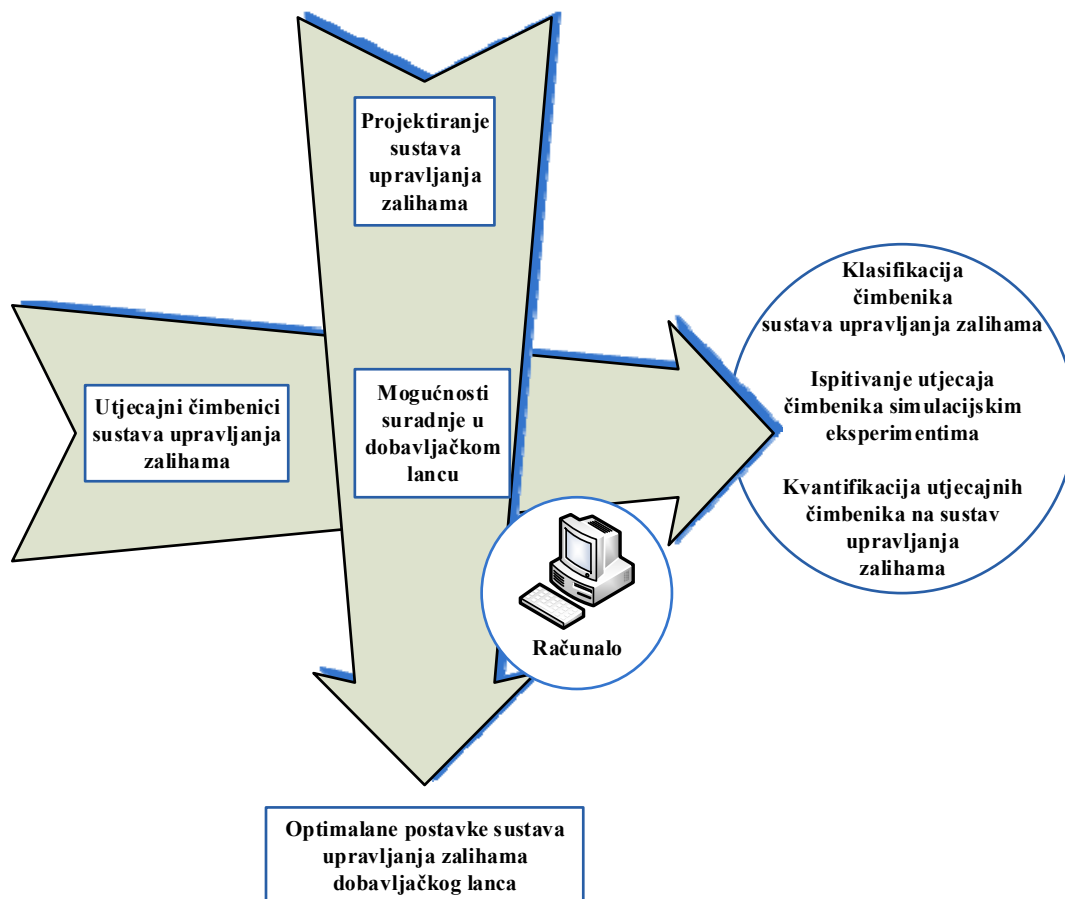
Projektiranje sustava upravljanja zalihama

Utjecajni čimbenici sustava upravljanja zalihama

Mogućnosti suradnje u dobavljačkom lancu

Klasifikacija čimbenika sustava upravljanja zalihama

Ispitivanje utjecaja čimbenika simulacijskim eksperimentima

Kvantifikacija utjecajnih čimbenika na sustav upravljanja zalihama

Računalo

Optimalane postavke sustava upravljanja zalihama dobavljačkog lanca